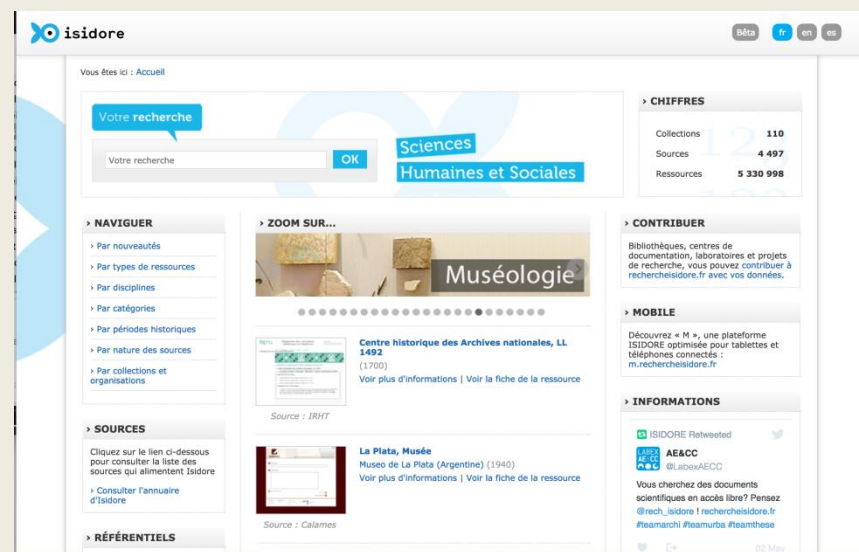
isidore

Bêta fr en es

Vous êtes ici : Accueil

Votre recherche

Votre recherche OK

Sciences
Humaines et Sociales

› CHIFFRES

| | |
|---|---|
| Collections | 110 |
| Sources | 4 497 |
| Ressources | 5 330 998 |

› NAVIGUER

› Par nouveautés

› Par types de ressources

› Par disciplines

› Par catégories

› Par périodes historiques

› Par nature des sources

› Par collections et organisations

› SOURCES

Cliquez sur le lien ci-dessous pour consulter la liste des sources qui alimentent Isidore

› Consulter l'annuaire d'Isidore

› RÉFÉRENTIELS

› ZOOM SUR...

Muséologie

Centre historique des Archives nationales, LL 1492

(1700)

Voir plus d'informations | Voir la fiche de la ressource

Source : IRHT

La Plata, Musée

Museo de La Plata (Argentine) (1940)

Voir plus d'informations | Voir la fiche de la ressource

Source : Calames

› CONTRIBUER

Bibliothèques, centres de documentation, laboratoires et projets de recherche, vous pouvez contribuer à rechercheisidore.fr avec vos données.

› MOBILE

Découvrez « M », une plateforme ISIDORE optimisée pour tablettes et téléphones connectés : m.rechercheisidore.fr

› INFORMATIONS

ISIDORE Retweeted

AE&CC
@LabexAECC

Vous cherchez des documents scientifiques en accès libre? Pensez @rech_isidore ! rechercheisidore.fr #teamarchi #teamurba #teamthese

02 May